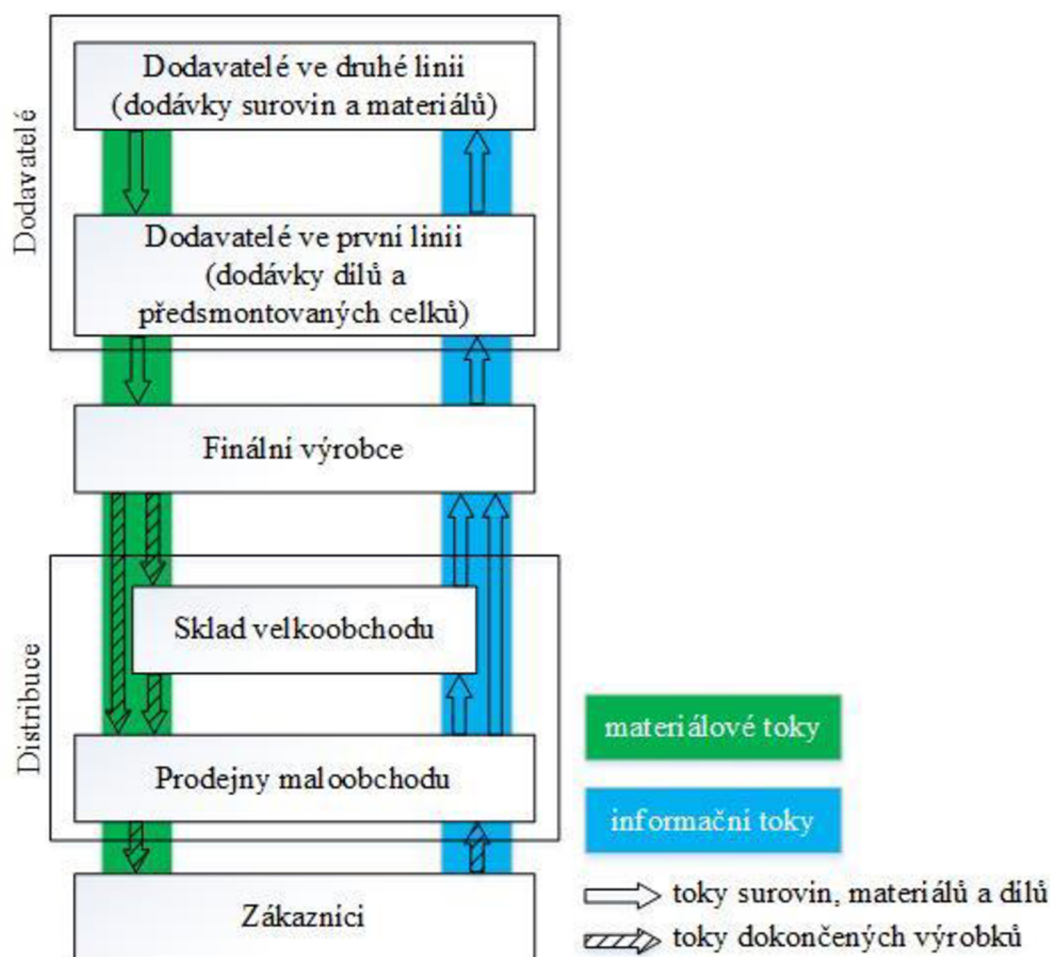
Dodavatelé

Dodavatelé ve druhé linii (dodávky surovin a materiálů)

Dodavatelé ve první linii (dodávky dílů a předsmontovaných celků)

Finální výrobce

Distribuce

Sklad velkoobchodu

Prodejny maloobchodu

Zákazníci

materiálové toky

informační toky

toky surovin, materiálů a dílů

toky dokončených výrobků